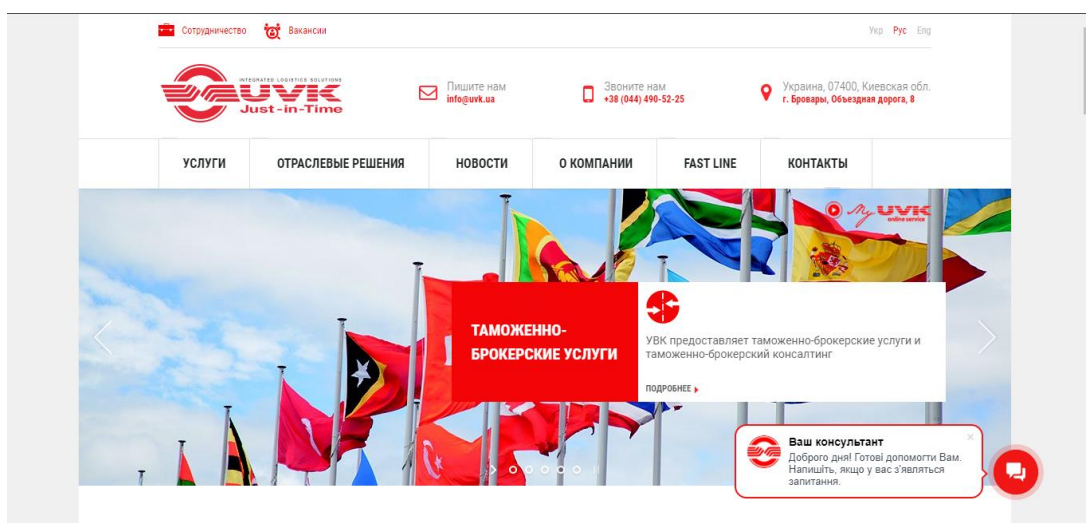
Сотрудничество Вакансии

Укр Рус Eng

INTEGRATED LOGISTICS SOLUTIONS
UVK
Just-in-Time

Пишите нам
info@uvk.ua

Звоните нам
+38 (044) 490-52-25

Украина, 07400, Киевская обл.
г. Бровары, Объездная дорога, 8

УСЛУГИ
ОТРАСЛЕВЫЕ РЕШЕНИЯ
НОВОСТИ
О КОМПАНИИ
FAST LINE
КОНТАКТЫ

My UVK
online service

ТАМОЖЕННО-БРОКЕРСКИЕ УСЛУГИ

УВК предоставляет таможенно-брокерские услуги и таможенно-брокерский консалтинг

ПОДРОБНЕЕ

Ваш консультант
Доброго дня! Готові допомогти Вам. Напишіть, якщо у вас з'являться запитання.